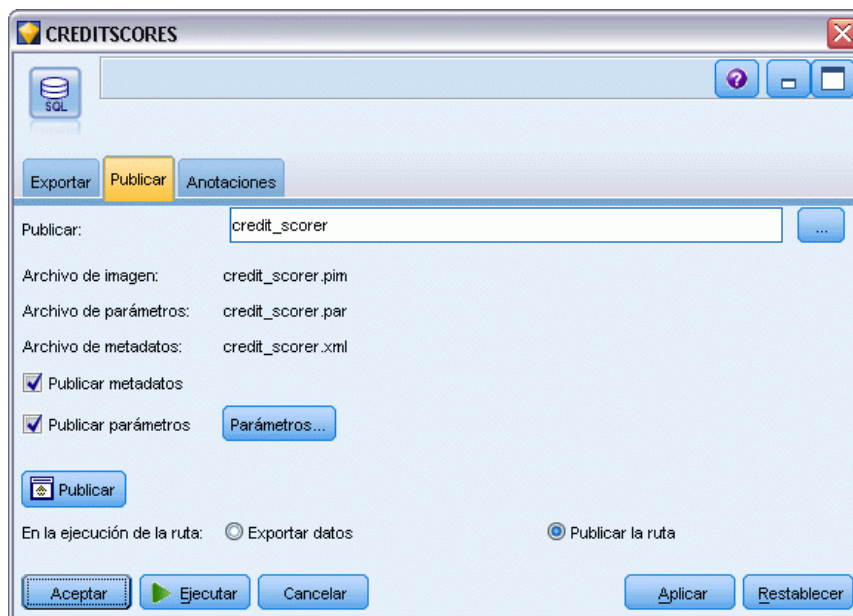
CREDITSCORES

SQL

Exportar
Publicar
Anotaciones

Publicar: credit_scorer ...

Archivo de imagen: credit_scorer.pim

Archivo de parámetros: credit_scorer.par

Archivo de metadatos: credit_scorer.xml

Publicar metadatos

Publicar parámetros
Parámetros...

Publicar

En la ejecución de la ruta: Exportar datos Publicar la ruta

Aceptar
Ejecutar
Cancelar
Aplicar
Restablecer